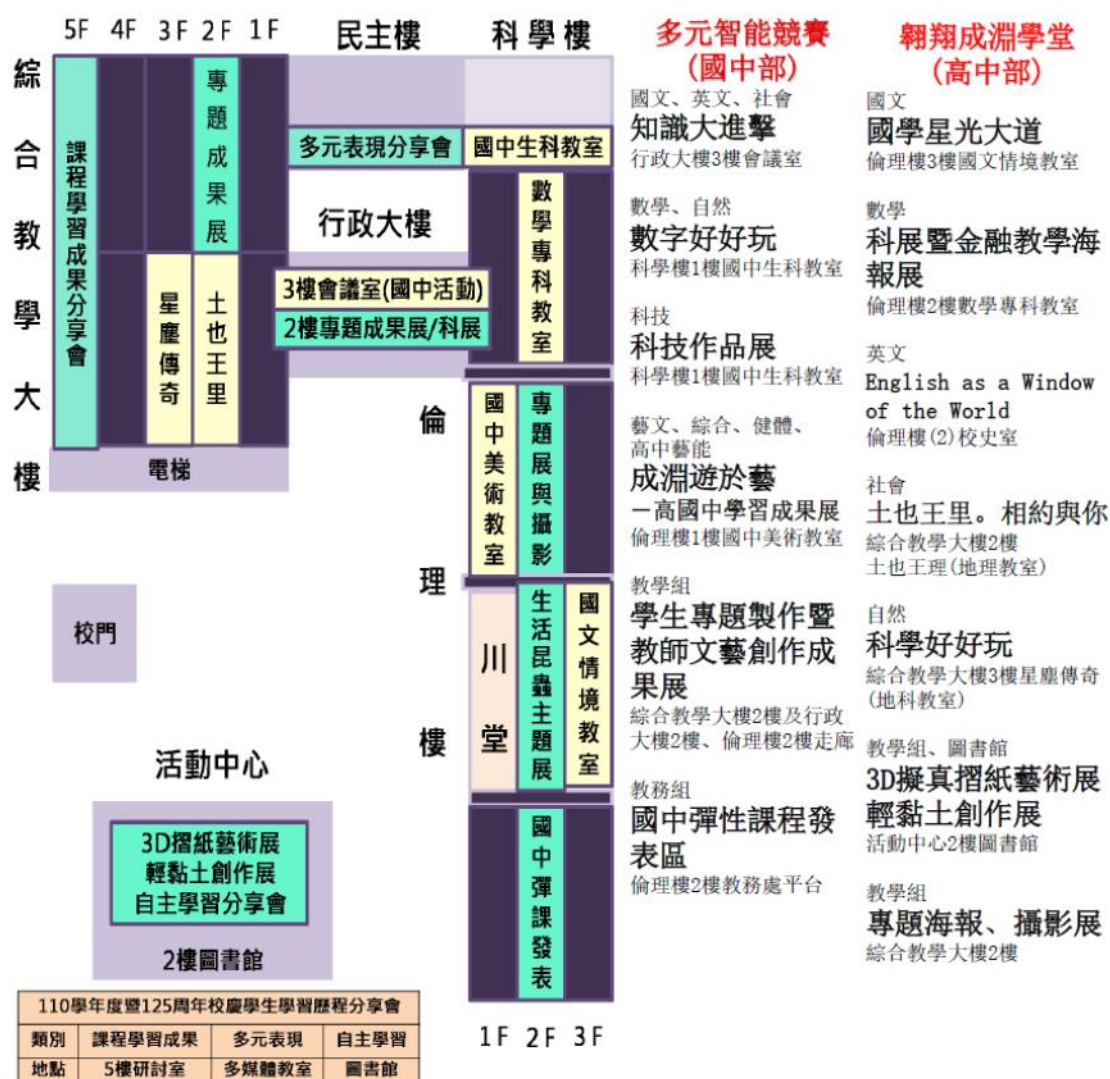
5F 4F 3F 2F 1F

綜合教學大樓

課程學習成果分享會

專題成果展

星塵傳奇

土也王里

電梯

民主樓

科學樓

多元表現分享會

國中生科教室

行政大樓

數學專科教室

3樓會議室(國中活動)

2樓專題成果展/科展

倫理樓

國中美術教室

專題展與攝影

川堂

生活昆蟲主題展

國文情境教室

國中彈課發表

1F 2F 3F

校門

活動中心

3D摺紙藝術展
輕黏土創作展
自主學習分享會

2樓圖書館

| 110學年度暨125周年校慶學生學習歷程分享會 | | | |
|---|---|---|---|
| 類別 | 課程學習成果 | 多元表現 | 自主學習 |
| 地點 | 5樓研討室 | 多媒體教室 | 圖書館 |

多元智能競賽
(國中部)

國文、英文、社會
知識大進擊
行政大樓3樓會議室

數學、自然
數字好好玩
科學樓1樓國中生科教室

科技
科技作品展
科學樓1樓國中生科教室

藝文、綜合、健體、高中藝能
成淵遊於藝
—高國中學習成果展
倫理樓1樓國中美術教室

教學組
學生專題製作暨教師文藝創作成果展
綜合教學大樓2樓及行政大樓2樓、倫理樓2樓走廊

教務組
國中彈性課程發表區
倫理樓2樓教務處平台

翱翔成淵學堂
(高中部)

國文
國學星光大道
倫理樓3樓國文情境教室

數學
科展暨金融教學海報展
倫理樓2樓數學專科教室

英文
English as a Window of the World
倫理樓(2)校史室

社會
土也王里。相約與你
綜合教學大樓2樓
土也王理(地理教室)

自然
科學好好玩
綜合教學大樓3樓星塵傳奇(地科教室)

教學組、圖書館
3D擬真摺紙藝術展
輕黏土創作展
活動中心2樓圖書館

教學組
專題海報、攝影展
綜合教學大樓2樓